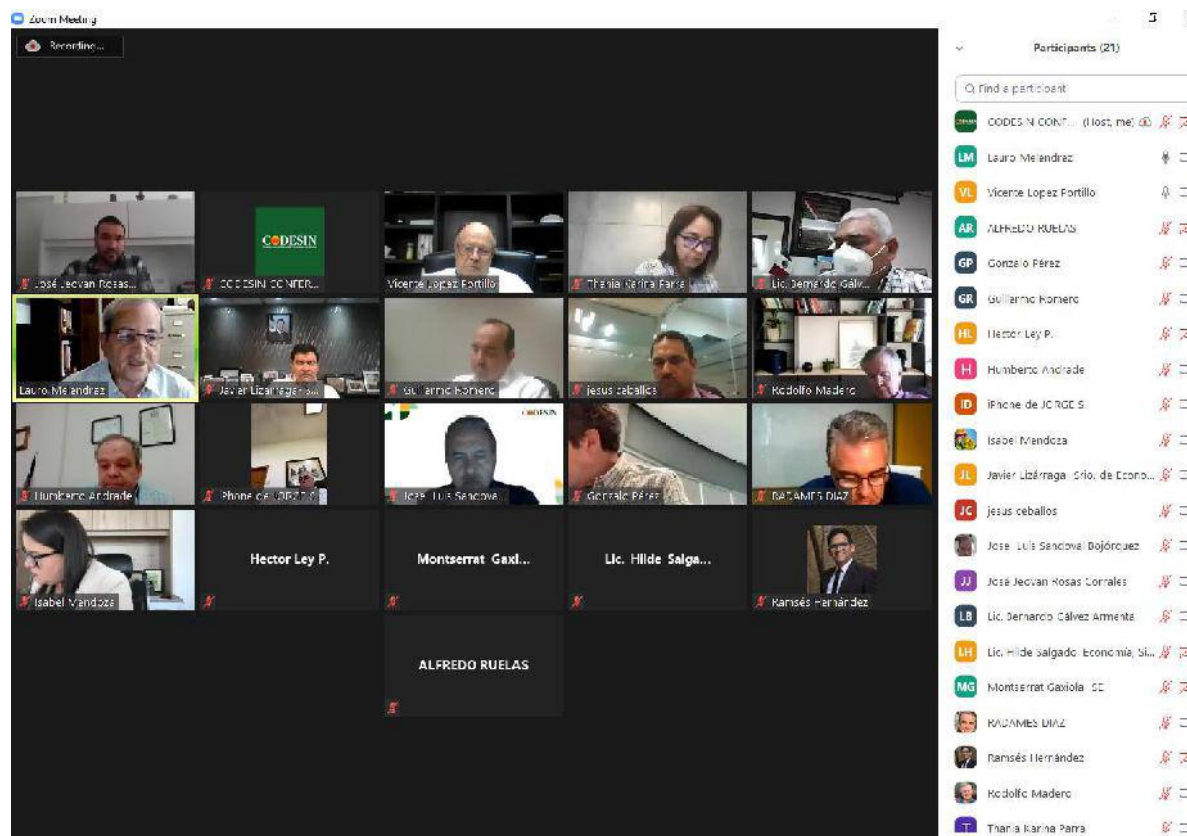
Zoom Meeting

Recording...

José Jeovan Rosas...
CODESIN
CODESIN CONFER...
Vicente Lopez Portillo
Thania Karina Parra
Lic. Bernardo Gálv...
Lauro Melendrez
Javier Lizárraga...
Guillermo Romero
jesus ceballos
Rodolfo Madero
Humberto Andrade
iPhone de JORGE S
CODESIN
José Luis Sandova...
Gonzalo Pérez
RADAMES DIAZ
Isabel Mendoza
Hector Ley P.
Montserrat Gaxi...
Lic. Hilde Salga...
Ramsés Hernández
ALFREDO RUELAS

Participants (21)

Find a participant

CODESIN CONF... (Host, me)
LM Lauro Melendrez
VL Vicente Lopez Portillo
AR ALFREDO RUELAS
GP Gonzalo Pérez
GR Guillermo Romero
HL Hector Ley P.
H Humberto Andrade
ID iPhone de JORGE S
Isabel Mendoza
JL Javier Lizárraga Srio. de Econo...
JC jesus ceballos
Jose Luis Sandoval Bojórquez
JJ José Jeovan Rosas Corrales
LB Lic. Bernardo Gálvez Armenta
LH Lic. Hilde Salgado Economía, Si...
MG Montserrat Gaxiola SE
RADAMES DIAZ
Ramsés Hernández
Rodolfo Madero
T Thania Karina Parra